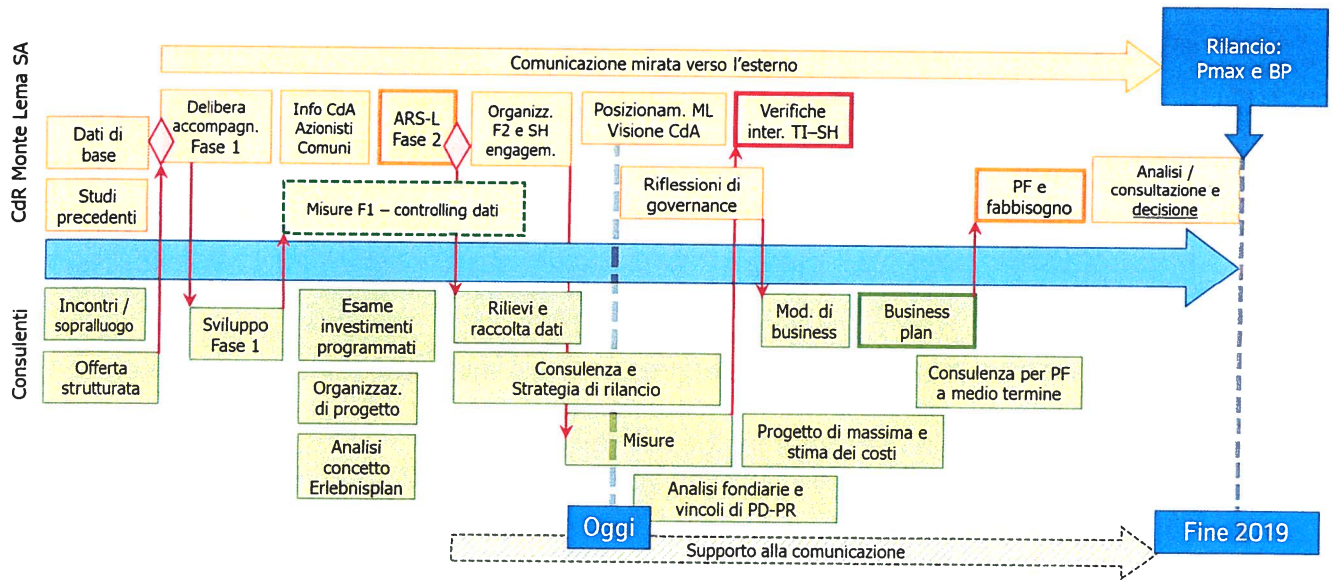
CdR Monte Lema SA

Comunicazione mirata verso l'esterno

Rilancio: Pmax e BP

Dati di base

Studi precedenti

Delibera accompagn. Fase 1

Info CdA Azionisti Comuni

ARS-L Fase 2

Organizz. F2 e SH engagem.

Posizionam. ML Visione CdA

Verifiche inter. TI–SH

Misure F1 – controlling dati

Riflessioni di governance

PF e fabbisogno

Analisi / consultazione e decisione

Consulenti

Incontri / sopralluogo

Offerta strutturata

Sviluppo Fase 1

Esame investimenti programmati

Organizzaz. di progetto

Analisi concetto Erlebnisplan

Rilievi e raccolta dati

Consulenza e Strategia di rilancio

Misure

Mod. di business

Business plan

Consulenza per PF a medio termine

Progetto di massima e stima dei costi

Analisi fondiarie e vincoli di PD-PR

Oggi

Supporto alla comunicazione

Fine 2019